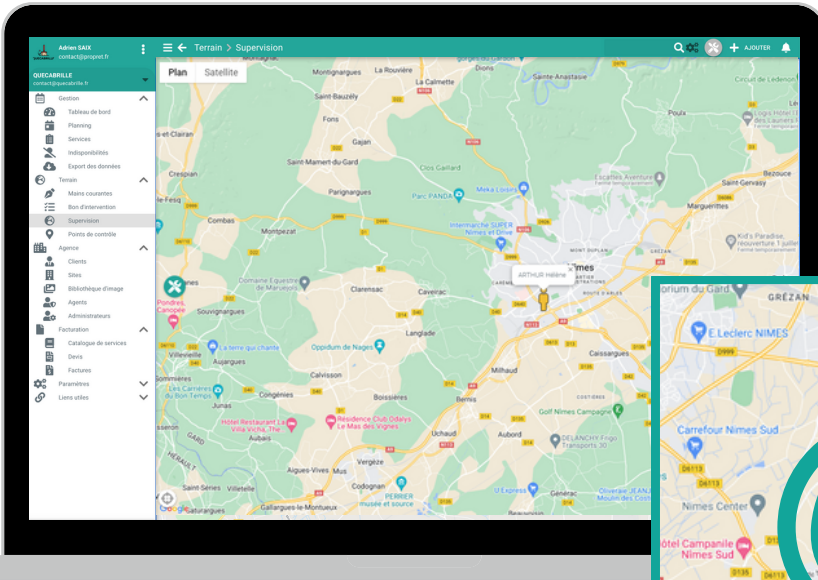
Adrien SAIX
contact@propnit.fr

QUECABRILLE
contact@quecabrille.fr

Gestion
Tableau de bord
Planning
Services
Indisponibilités
Export des données
Terrain
Mains courantes
Bon d'intervention
Supervision
Points de contrôle
Agence
Clients
Sites
Bibliothèque d'image
Agents
Administrateurs
Facturation
Catalogue de services
Devis
Factures
Paramètres
Liens utiles

Terrain > Supervision
AJOUTER

Plan
Satellite

Montignargues
La Rouvière
La Calmette
Dions
Saint-Anastasie
Saint-Bauzély
Fons
Gajan
Saint-Mamert-du-Gard
Clos Gaillard
Parignargues
Parc PANDA
Meika Loisirs
Crespian
Combas
Montpezat
Intermarché SUPER Nîmes et Drive
ARTHUR Hélène
Nîmes
Domaine Equestre de Maruejols
Souvignargues
Clarensac
Caveirac
Langlade
L'arbre qui chante
Oppidum de Nages
Villevieille
Aujargues
Calvisson
Congénies
Boissières
Milhaud
Caissargues
Les Carrières du Bon Temps
Junas
Hôtel Restaurant La Villa Vinche
Résidence Club Odalys Le Mas des Vignes
Aubais
Bernis
Golf Nîmes Campagne
Uchaud
Aubord
DELANCHY Fogo Transports 30
Aigues-Vives
Vergèze
Codognan
PERRIER musée et source
U Express
Générac
Saint-Sériès
Villetelle
Gallargues-le-Montueux
Saturargues
Sommières
Pondres, Canopée
Circuit de Lédenon
Saint-Gervasy
Marguerittes
Kid's Paradise
Escattes Aventure
GRÉZAN

rium du Gard
GRÉZAN
E.Leclerc NIMES
D999
Carrefour Nimes Sud
D6113
Nimes Center
Hôtel Campanile Nimes Sud
D135